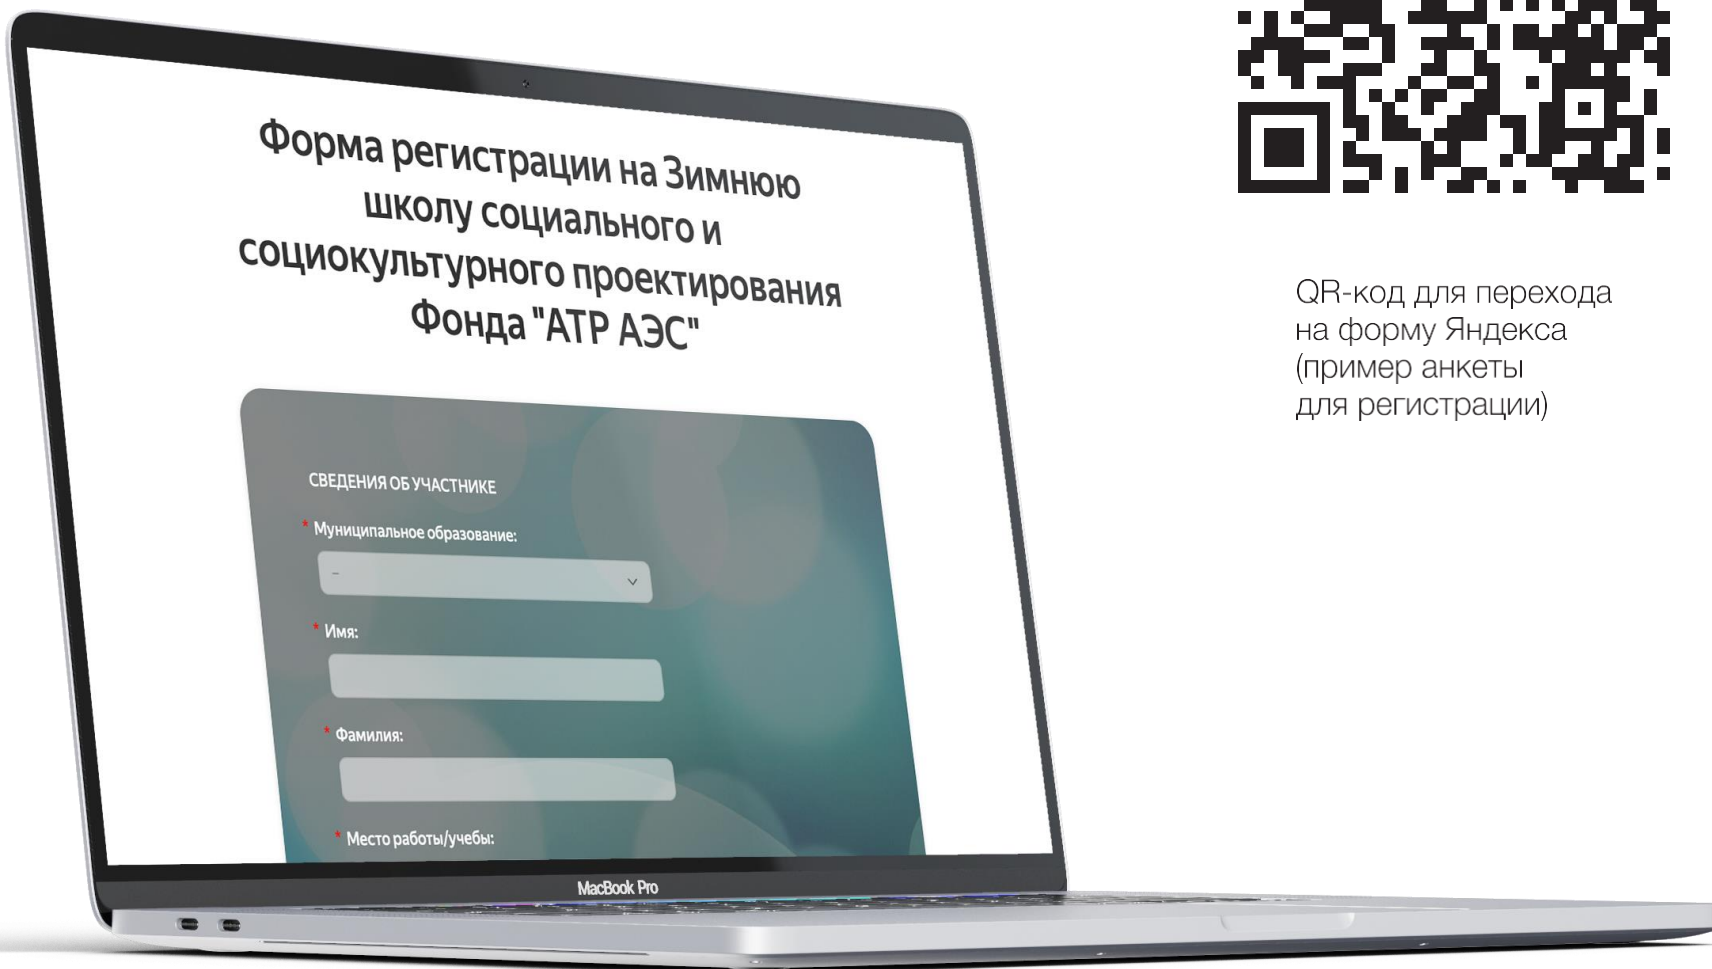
Форма регистрации на Зимнюю школу социального и социокультурного проектирования Фонда "АТР АЭС"

СВЕДЕНИЯ ОБ УЧАСТНИКЕ

* Муниципальное образование:

–

* Имя:

* Фамилия:

* Место работы/учебы:

MacBook Pro

QR-код для перехода на форму Яндекса (пример анкеты для регистрации)